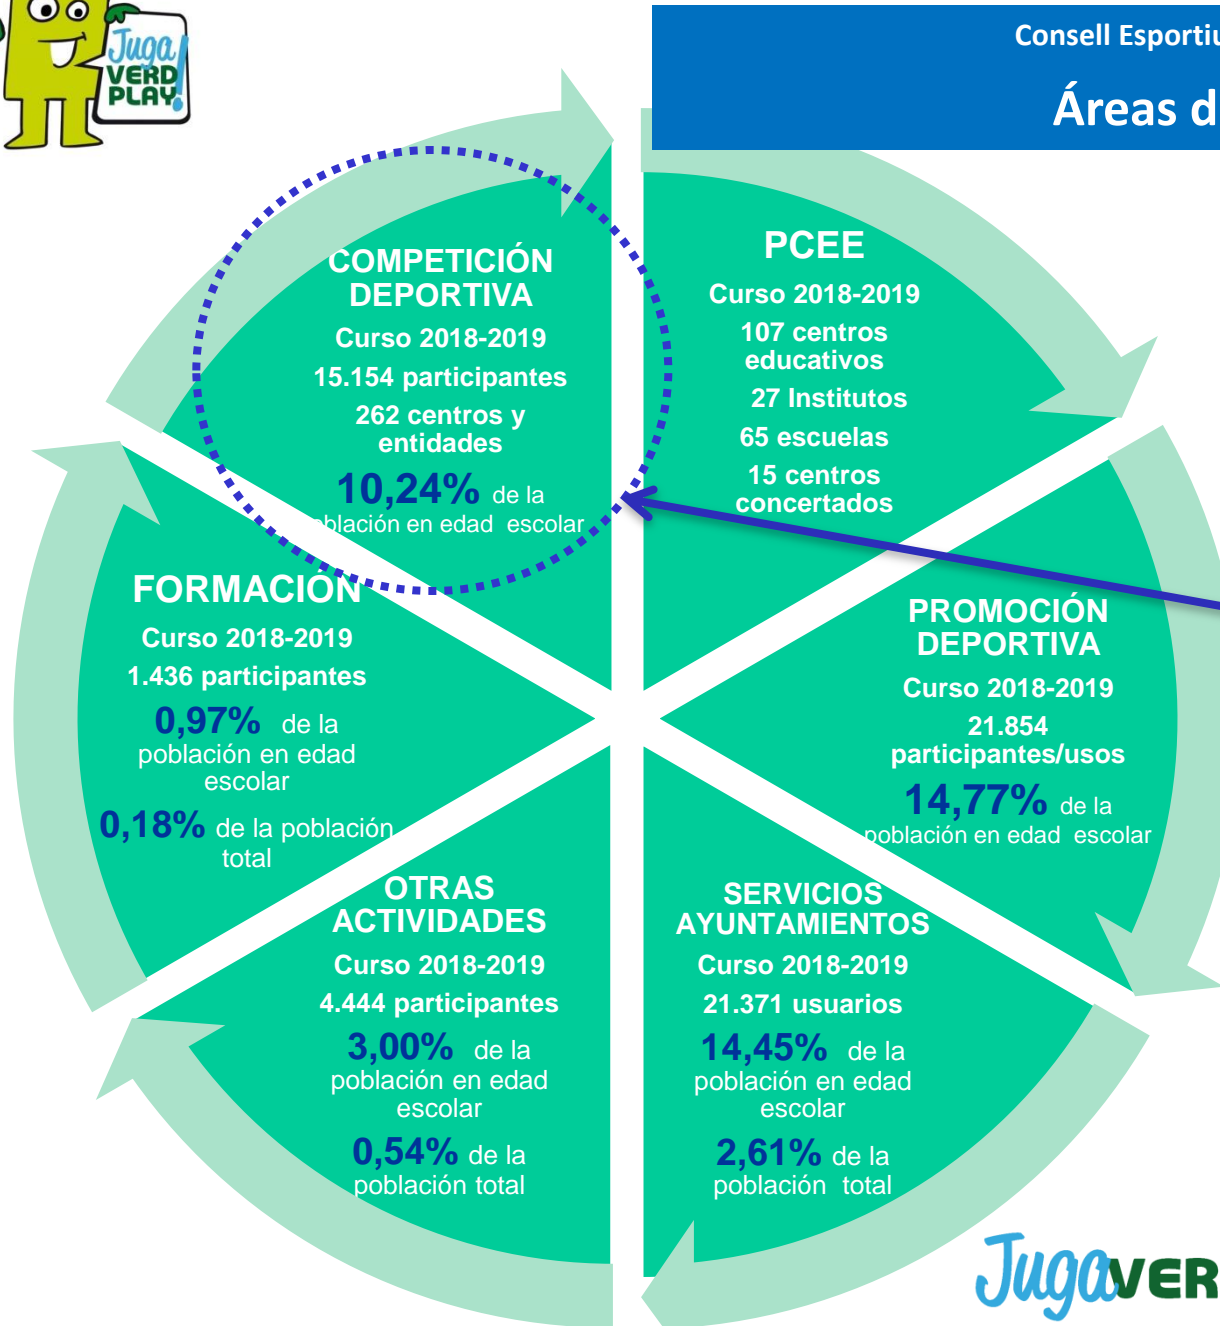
Juga VERD PLAY

Consell Esportiu

Áreas d

COMPETICIÓN DEPORTIVA
Curso 2018-2019
15.154 participantes
262 centros y entidades
10,24% de la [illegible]blación en edad escolar

PCEE
Curso 2018-2019
107 centros educativos
27 Institutos
65 escuelas
15 centros concertados

FORMACIÓN
Curso 2018-2019
1.436 participantes
0,97% de la población en edad escolar
0,18% de la población total

PROMOCIÓN DEPORTIVA
Curso 2018-2019
21.854 participantes/usos
14,77% de la población en edad escolar

OTRAS ACTIVIDADES
Curso 2018-2019
4.444 participantes
3,00% de la población en edad escolar
0,54% de la población total

SERVICIOS AYUNTAMIENTOS
Curso 2018-2019
21.371 usuarios
14,45% de la población en edad escolar
2,61% de la población total

JugaVER